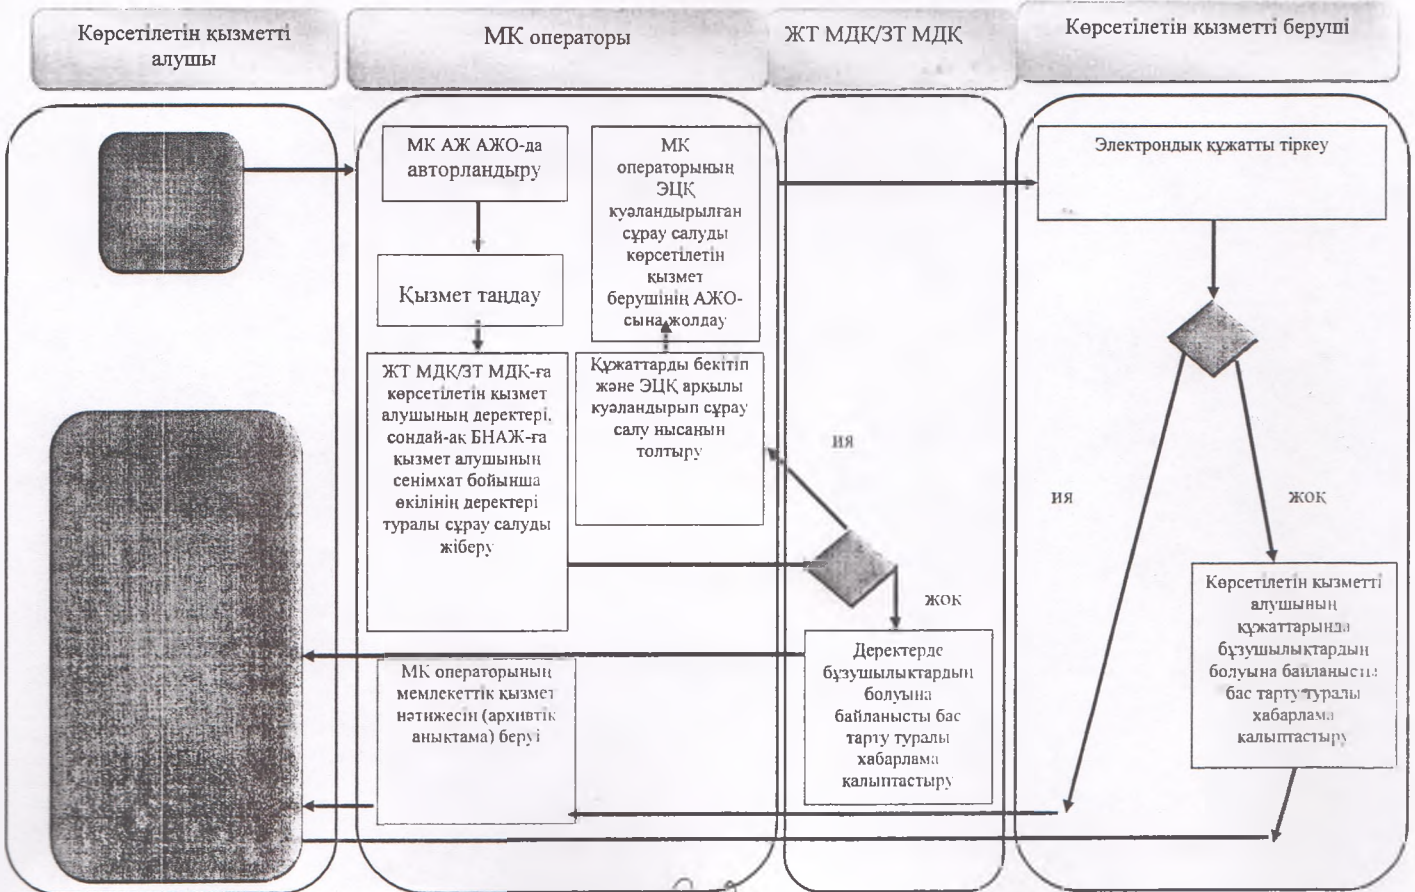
Көрсетілетін қызметті алушы

МК операторы

ЖТ МДК/ЗТ МДК

Көрсетілетін қызметті беруші

МК АЖ АЖО-да авторландыру

Қызмет таңдау

ЖТ МДК/ЗТ МДК-ға көрсетілетін қызмет алушының деректері, сондай-ақ БНАЖ-ға қызмет алушының сенімхат бойынша өкілінің деректері туралы сұрау салуды жіберу

МК операторының ЭЦҚ куәландырылған сұрау салуды көрсетілетін қызмет берушінің АЖО-сына жолдау

Құжаттарды бекітіп және ЭЦҚ арқылы куәландырып сұрау салу нысанын толтыру

ия

жоқ

Деректерде бұзушылықтардың болуына байланысты бас тарту туралы хабарлама қалыптастыру

МК операторының мемлекеттік қызмет нәтижесін (архивтік анықтама) беруі

Электрондық құжатты тіркеу

ия

жоқ

Көрсетілетін қызметті алушының құжаттарында бұзушылықтардың болуына байланысты бас тарту туралы хабарлама қалыптастыру